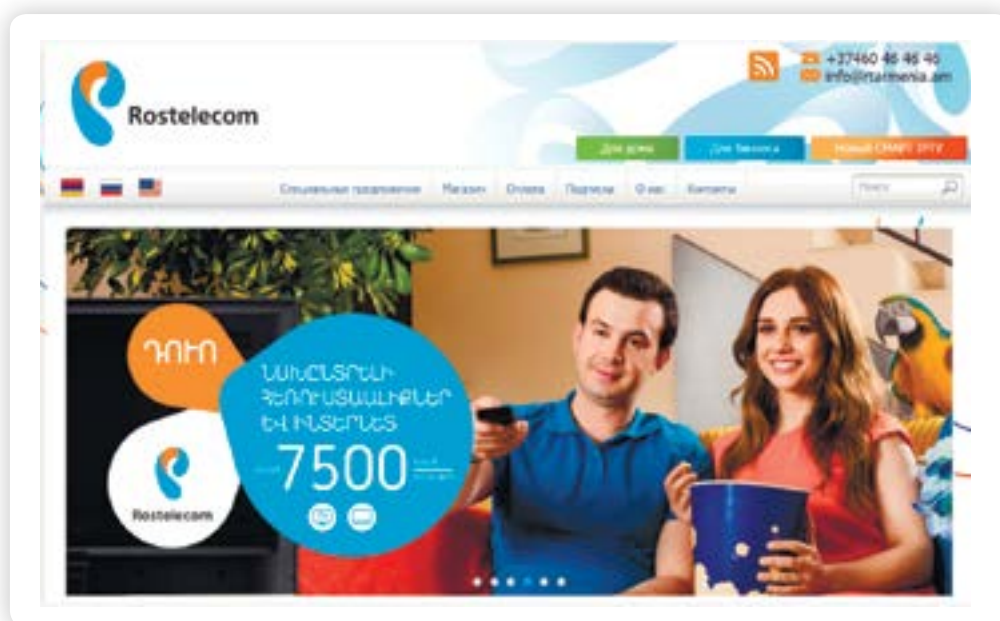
Rostelecom

+37460 46 46 46
info@rtarmenia.am

Для дома
Для бизнеса
Новый СМАРТ ТВ

Специальные предложения
Магазин
Оплата
Подписка
О нас
Контакты

Поиск

ԴՈՒՐ

ՆԱԽԸՆՏՐԵԼԻ ՀԵՌՈՒՍՏԱԱԼԻՔՆԵՐ ԵՎ ԻՆՏԵՐՆԵՏ

7500

Rostelecom